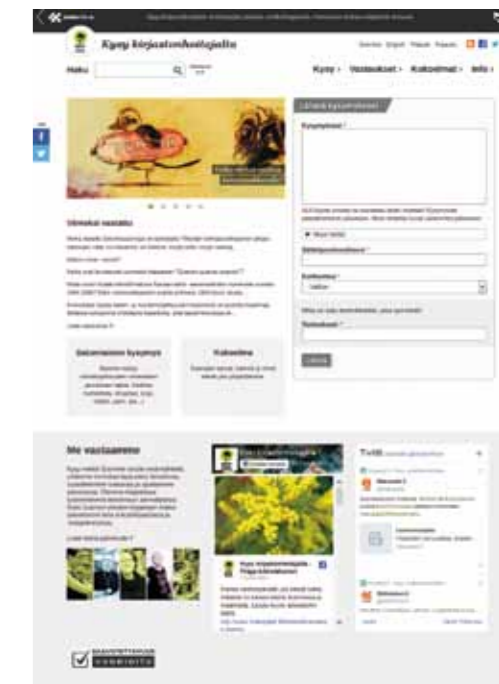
Kysy kirjastonhoitajalta

Haku

Kysy · Vastaukset · Kokoelmat · Info ·

Lähetä kysymyksesi

Kysymykset *

Sähköpostiosoite *

Kotikunta *

Nimimerkki *

Lähetä

Uusimmat vastaukset

Lisää vastauksia »

Selaamattomat kysymykset

Kokoelma

Me vastaamme

Lisää tietoa palvelusta »

Kysy kirjastonhoitajalta Fråga biblioteket

Twiitit

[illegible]